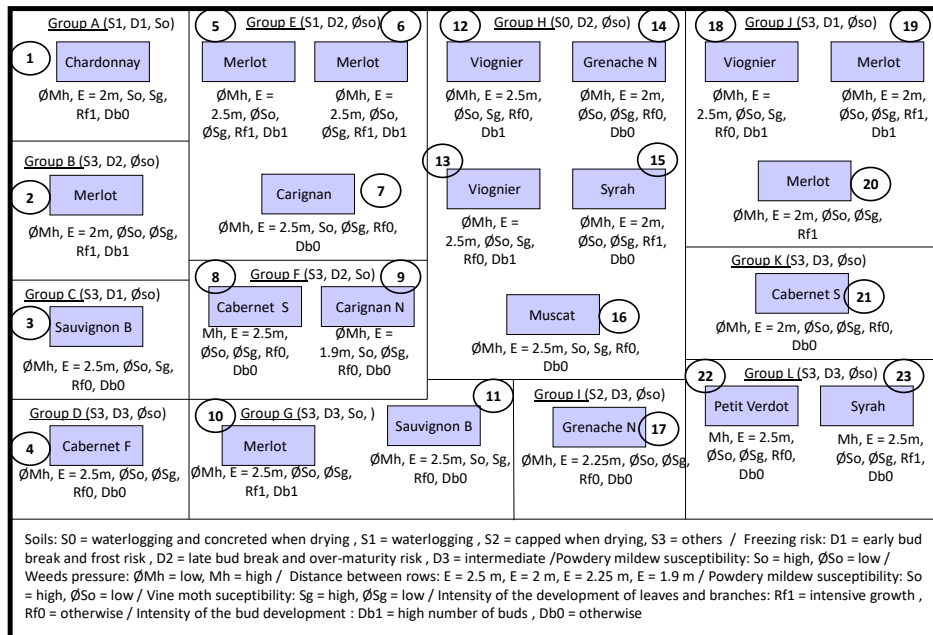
Group A (S1, D1, So)

1

Chardonnay

ØMh, E = 2m, So, Sg, Rf1, Db0

Group B (S3, D2, Øso)

2

Merlot

ØMh, E = 2m, ØSo, ØSg, Rf1, Db1

Group C (S3, D1, Øso)

3

Sauvignon B

ØMh, E = 2.5m, ØSo, Sg, Rf0, Db0

Group D (S3, D3, Øso)

4

Cabernet F

ØMh, E = 2.5m, ØSo, ØSg, Rf0, Db0

5

Group E (S1, D2, Øso)

6

Merlot

ØMh, E = 2.5m, ØSo, ØSg, Rf1, Db1

Merlot

ØMh, E = 2.5m, ØSo, ØSg, Rf1, Db1

Carignan

7

ØMh, E = 2.5m, So, ØSg, Rf0, Db0

8

Group F (S3, D2, So)

9

Cabernet S

Mh, E = 2.5m, ØSo, ØSg, Rf0, Db0

Carignan N

ØMh, E = 1.9m, So, ØSg, Rf0, Db0

10

Group G (S3, D3, So, )

Merlot

ØMh, E = 2.5m, ØSo, ØSg, Rf1, Db1

11

Sauvignon B

ØMh, E = 2.5m, So, Sg, Rf0, Db0

12

Group H (S0, D2, Øso)

14

Viognier

ØMh, E = 2.5m, ØSo, Sg, Rf0, Db1

Grenache N

ØMh, E = 2m, ØSo, ØSg, Rf0, Db0

13

15

Viognier

ØMh, E = 2.5m, ØSo, Sg, Rf0, Db1

Syrah

ØMh, E = 2m, ØSo, ØSg, Rf1, Db0

Muscat

16

ØMh, E = 2.5m, So, Sg, Rf0, Db0

Group I (S2, D3, Øso)

Grenache N

17

ØMh, E = 2.25m, ØSo, ØSg, Rf0, Db0

18

Group J (S3, D1, Øso)

19

Viognier

ØMh, E = 2.5m, ØSo, Sg, Rf0, Db1

Merlot

ØMh, E = 2m, ØSo, ØSg, Rf1, Db1

Merlot

20

ØMh, E = 2m, ØSo, ØSg, Rf1

Group K (S3, D3, Øso)

Cabernet S

21

ØMh, E = 2m, ØSo, ØSg, Rf0, Db0

22

Group L (S3, D3, Øso)

23

Petit Verdot

Mh, E = 2.5m, ØSo, ØSg, Rf0, Db0

Syrah

Mh, E = 2.5m, ØSo, ØSg, Rf1, Db0

Soils: S0 = waterlogging and concreted when drying , S1 = waterlogging , S2 = capped when drying, S3 = others / Freezing risk: D1 = early bud break and frost risk , D2 = late bud break and over-maturity risk , D3 = intermediate /Powdery mildew susceptibility: So = high, ØSo = low / Weeds pressure: ØMh = low, Mh = high / Distance between rows: E = 2.5 m, E = 2 m, E = 2.25 m, E = 1.9 m / Powdery mildew susceptibility: So = high, ØSo = low / Vine moth suceptibility: Sg = high, ØSg = low / Intensity of the development of leaves and branches: Rf1 = intensive growth , Rf0 = otherwise / Intensity of the bud development : Db1 = high number of buds , Db0 = otherwise